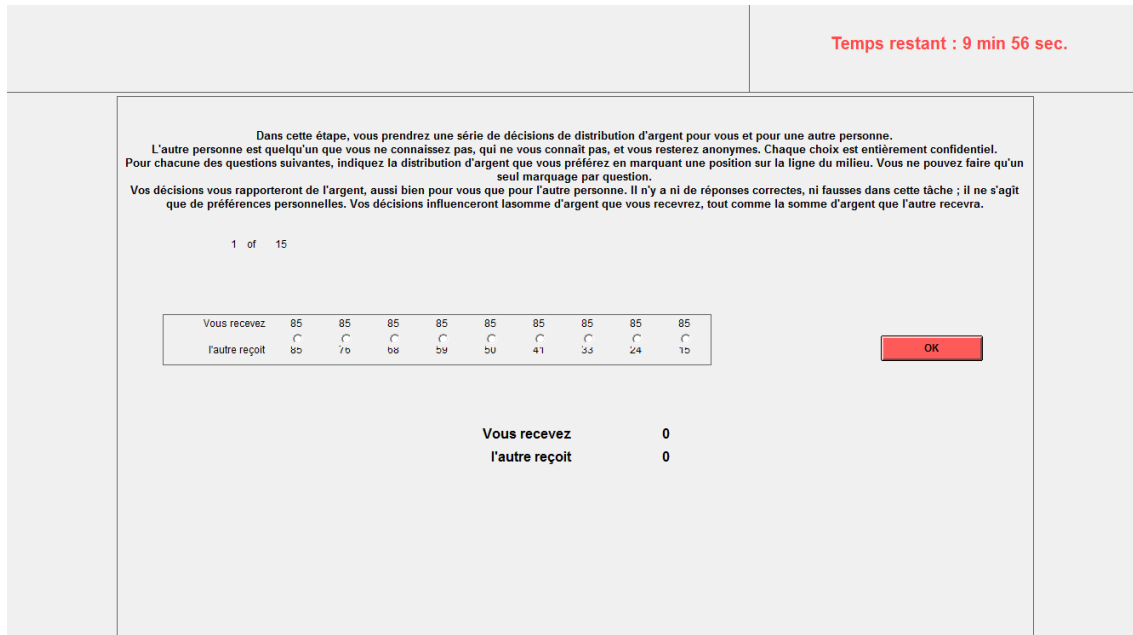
Temps restant : 9 min 56 sec.

Dans cette étape, vous prendrez une série de décisions de distribution d'argent pour vous et pour une autre personne.
L'autre personne est quelqu'un que vous ne connaissez pas, qui ne vous connaît pas, et vous resterez anonymes. Chaque choix est entièrement confidentiel.
Pour chacune des questions suivantes, indiquez la distribution d'argent que vous préférez en marquant une position sur la ligne du milieu. Vous ne pouvez faire qu'un seul marquage par question.
Vos décisions vous rapporteront de l'argent, aussi bien pour vous que pour l'autre personne. Il n'y a ni de réponses correctes, ni fausses dans cette tâche ; il ne s'agit que de préférences personnelles. Vos décisions influenceront lasomme d'argent que vous recevrez, tout comme la somme d'argent que l'autre recevra.

1 of 15

| Vous recevez | 85 | 85 | 85 | 85 | 85 | 85 | 85 | 85 | 85 |
|---|---|---|---|---|---|---|---|---|---|
| l'autre reçoit | 85 | 76 | 68 | 59 | 50 | 41 | 33 | 24 | 15 |

OK

Vous recevez 0
l'autre reçoit 0